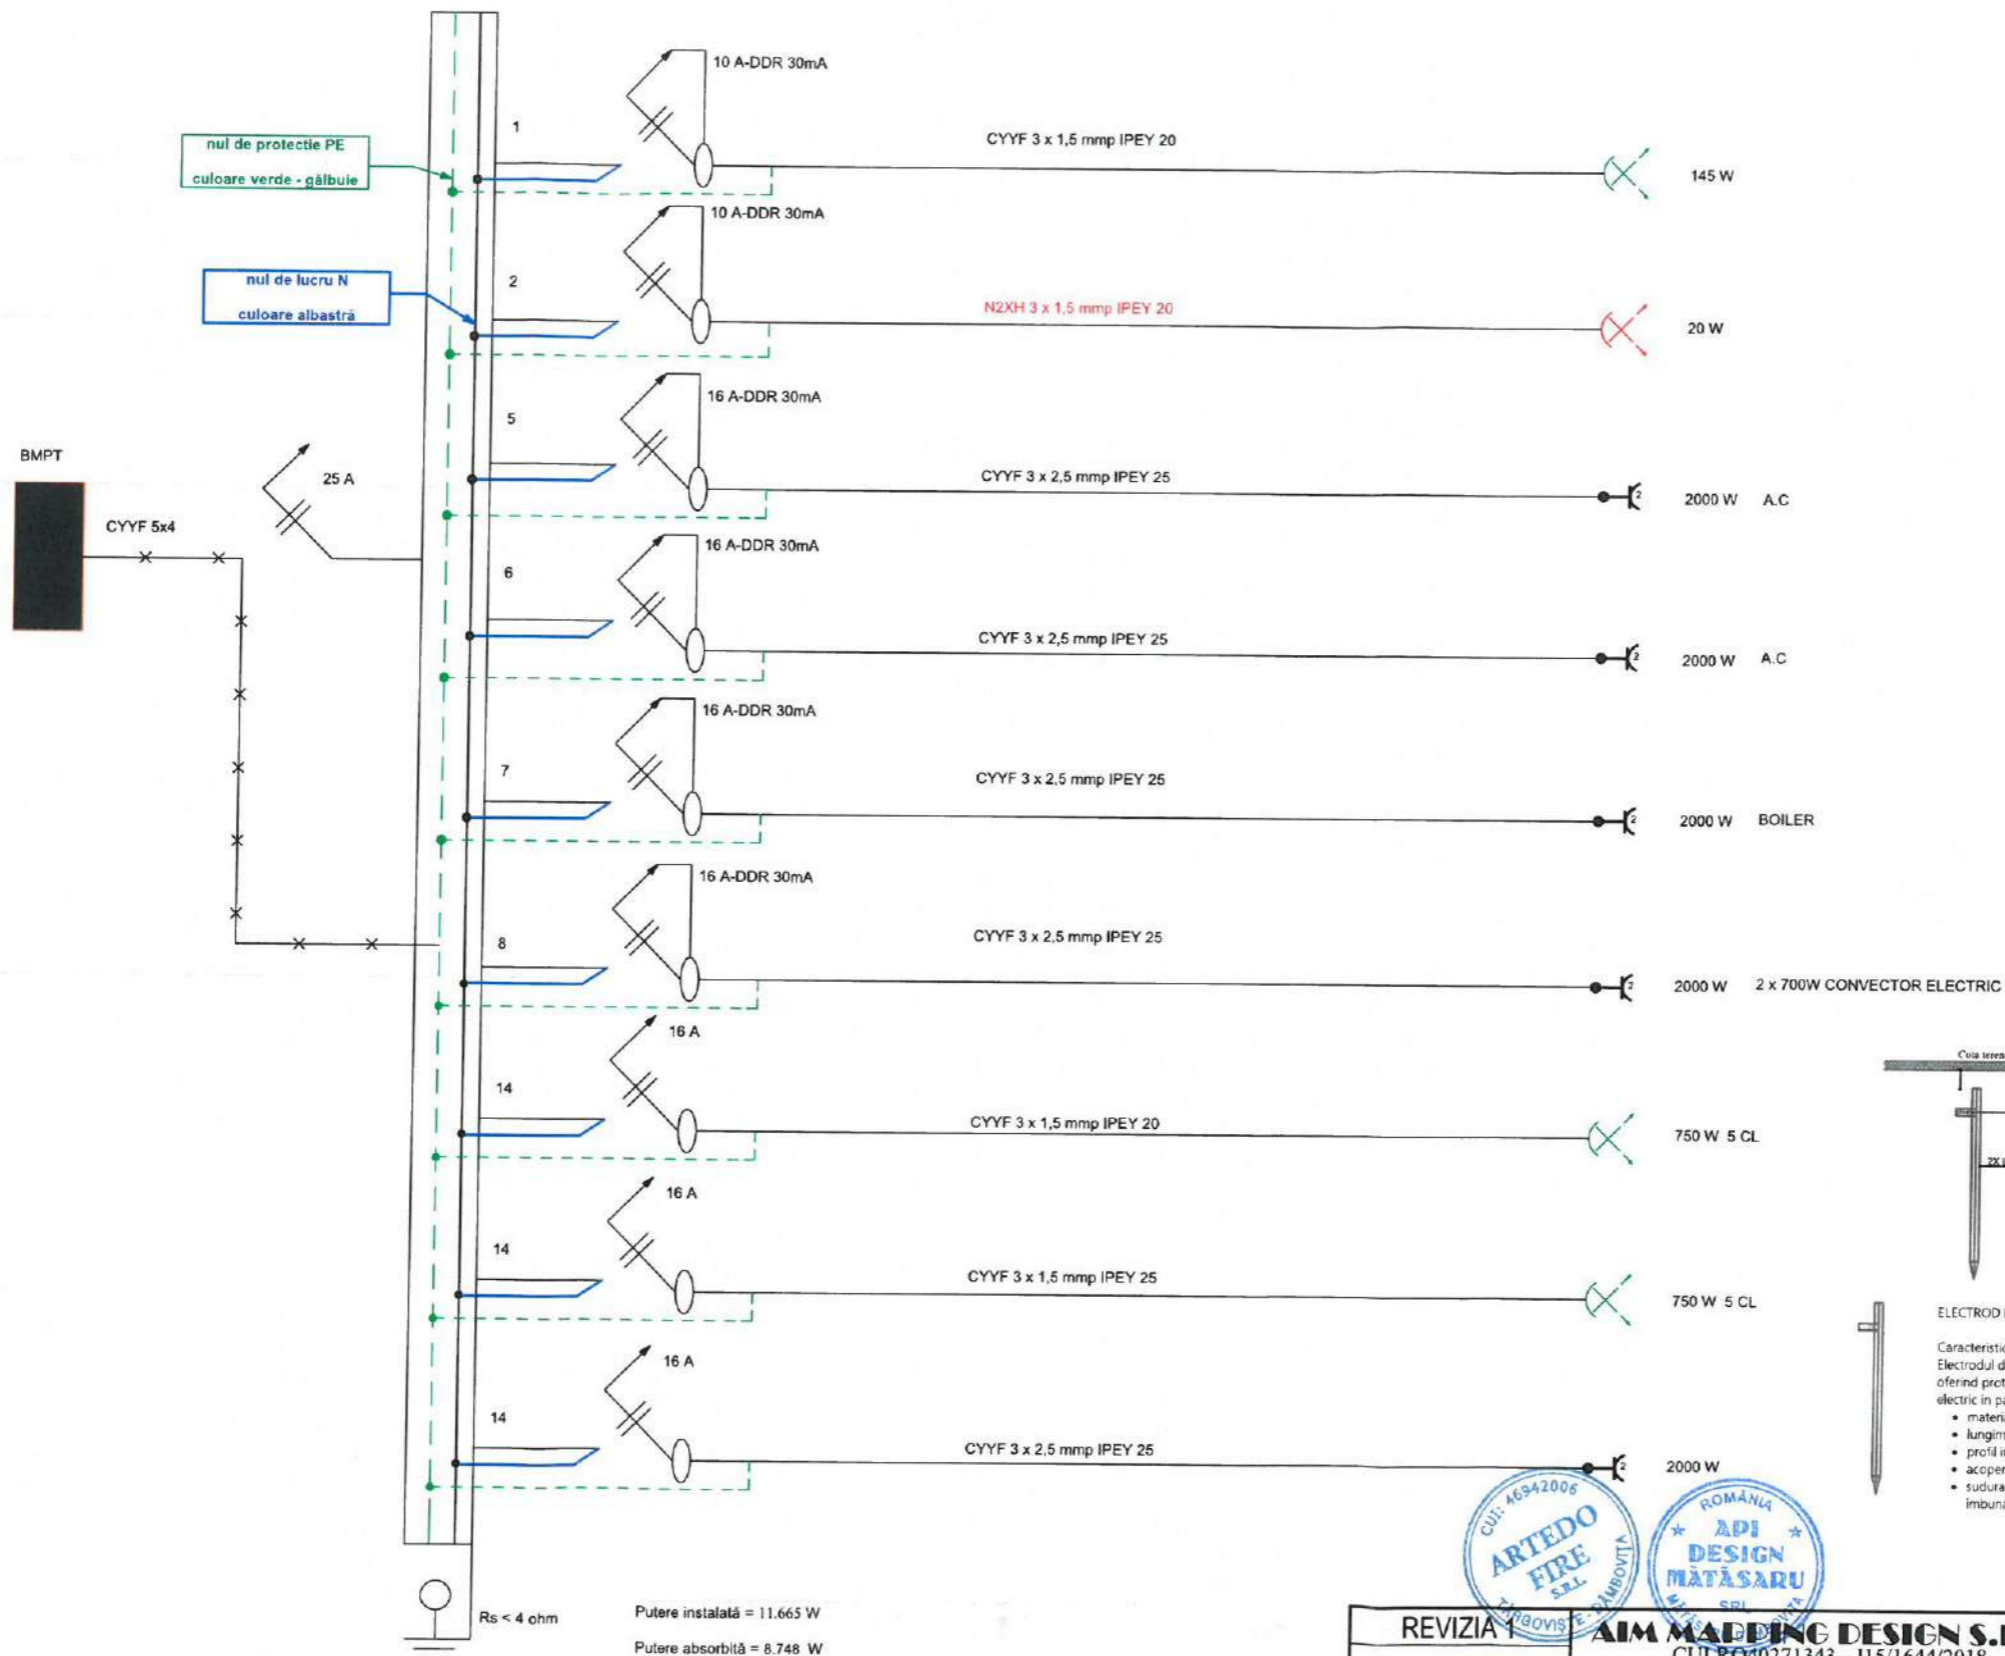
nul de protectie PE
culoare verde - gâlbuie

nul de lucru N
culoare albastră

BMPT

CYYF 5x4

25 A

1
10 A-DDR 30mA
CYYF 3 x 1,5 mmp IPEY 20
145 W

2
10 A-DDR 30mA
N2XH 3 x 1,5 mmp IPEY 20
20 W

5
16 A-DDR 30mA
CYYF 3 x 2,5 mmp IPEY 25
2000 W A.C

6
16 A-DDR 30mA
CYYF 3 x 2,5 mmp IPEY 25
2000 W A.C

7
16 A-DDR 30mA
CYYF 3 x 2,5 mmp IPEY 25
2000 W BOILER

8
16 A-DDR 30mA
CYYF 3 x 2,5 mmp IPEY 25
2000 W 2 x 700W CONVECTOR ELECTRIC

14
16 A
CYYF 3 x 1,5 mmp IPEY 20
750 W 5 CL

14
16 A
CYYF 3 x 1,5 mmp IPEY 25
750 W 5 CL

14
16 A
CYYF 3 x 2,5 mmp IPEY 25
2000 W

Cota teren
2X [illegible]

ELECTROD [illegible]

Caracteristic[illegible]
Electrodul d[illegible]
oferind prot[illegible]
electric in p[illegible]
• materi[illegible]
• lungim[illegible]
• profil i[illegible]
• acoper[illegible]
• sudura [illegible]
imbuna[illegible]

Rs < 4 ohm

Putere instalată = 11.665 W
Putere absorbită = 8.748 W

CUI: 46942006
ARTEDO FIRE S.R.L.
TÂRGOVIȘTE - DÂMBOVIȚA

ROMÂNIA
API DESIGN MĂTĂSARU
SRL

REVIZIA 1

AIM MAPPING DESIGN S.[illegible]
CUI RO40271343 J15/1644/2018